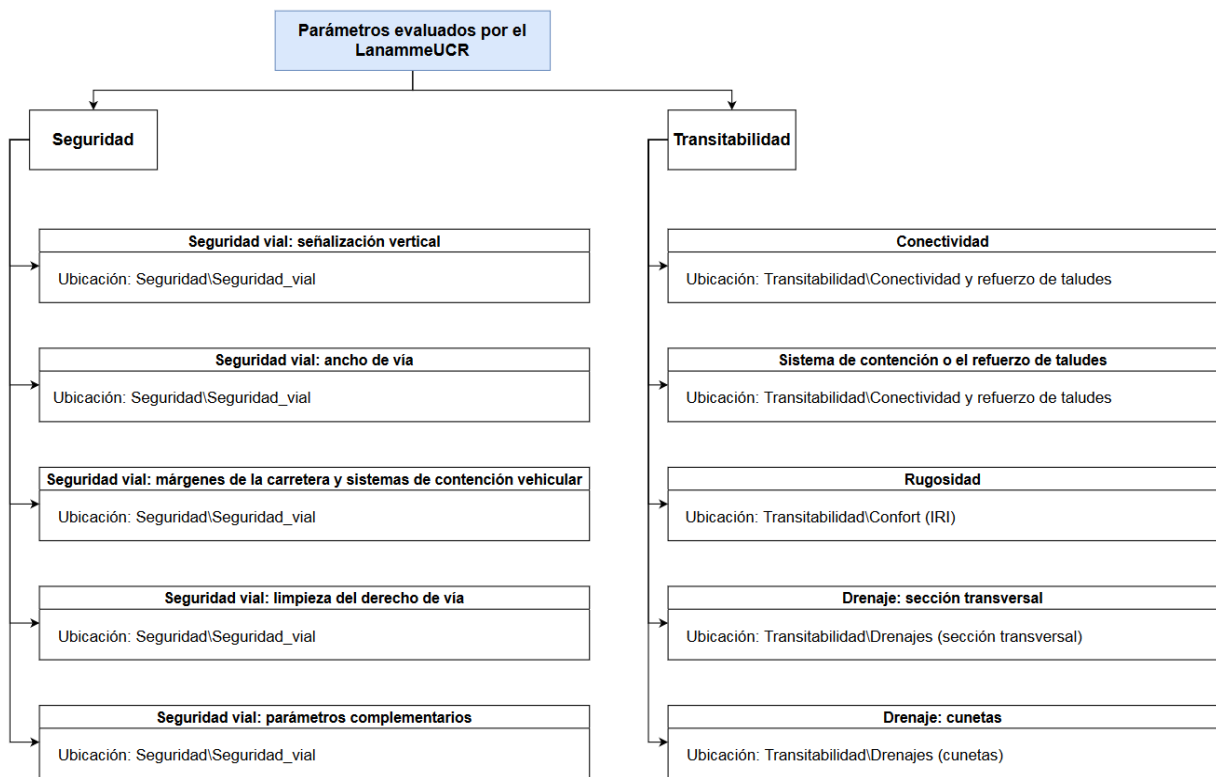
Parámetros evaluados por el LanammeUCR

Seguridad

Seguridad vial: señalización vertical

Ubicación: Seguridad\Seguridad_vial

Seguridad vial: ancho de vía

Ubicación: Seguridad\Seguridad_vial

Seguridad vial: márgenes de la carretera y sistemas de contención vehicular

Ubicación: Seguridad\Seguridad_vial

Seguridad vial: limpieza del derecho de vía

Ubicación: Seguridad\Seguridad_vial

Seguridad vial: parámetros complementarios

Ubicación: Seguridad\Seguridad_vial

Transitabilidad

Conectividad

Ubicación: Transitabilidad\Conectividad y refuerzo de taludes

Sistema de contención o el refuerzo de taludes

Ubicación: Transitabilidad\Conectividad y refuerzo de taludes

Rugosidad

Ubicación: Transitabilidad\Confort (IRI)

Drenaje: sección transversal

Ubicación: Transitabilidad\Drenajes (sección transversal)

Drenaje: cunetas

Ubicación: Transitabilidad\Drenajes (cunetas)